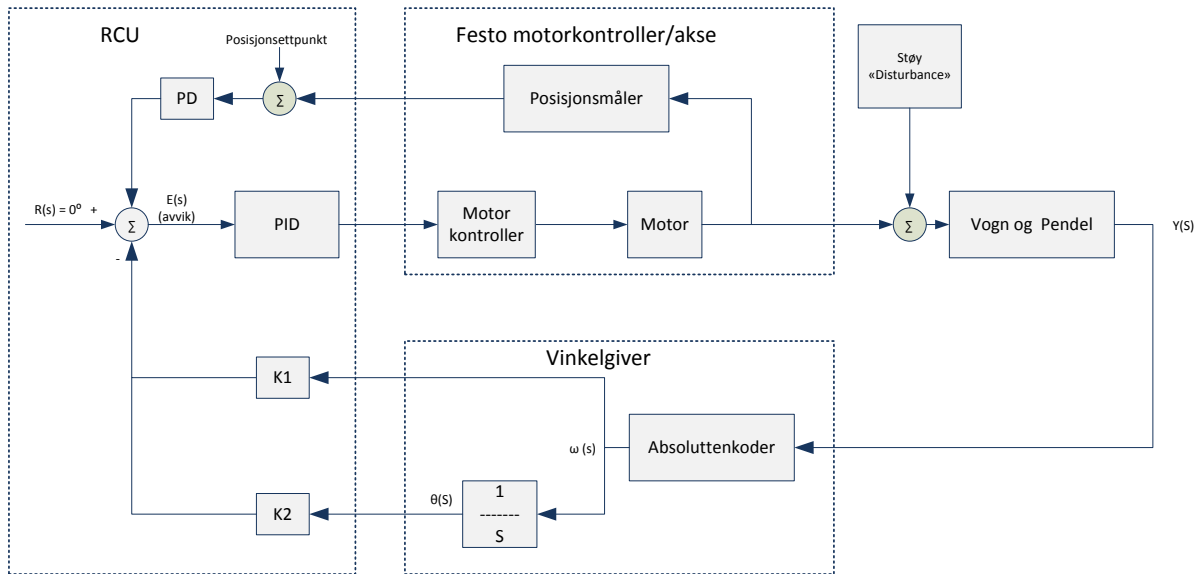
RCU

Posisjonsettpunkt

PD

$\Sigma$

Festo motorkontroller/akse

Posisjonsmåler

Støy «Disturbance»

R(s) = 0º +

$\Sigma$

E(s) (avvik)

PID

Motor kontroller

Motor

$\Sigma$

Vogn og Pendel

Y(S)

-

Vinkelgiver

K1

ω (s)

Absoluttenkoder

θ(S)

1
-------
S

K2